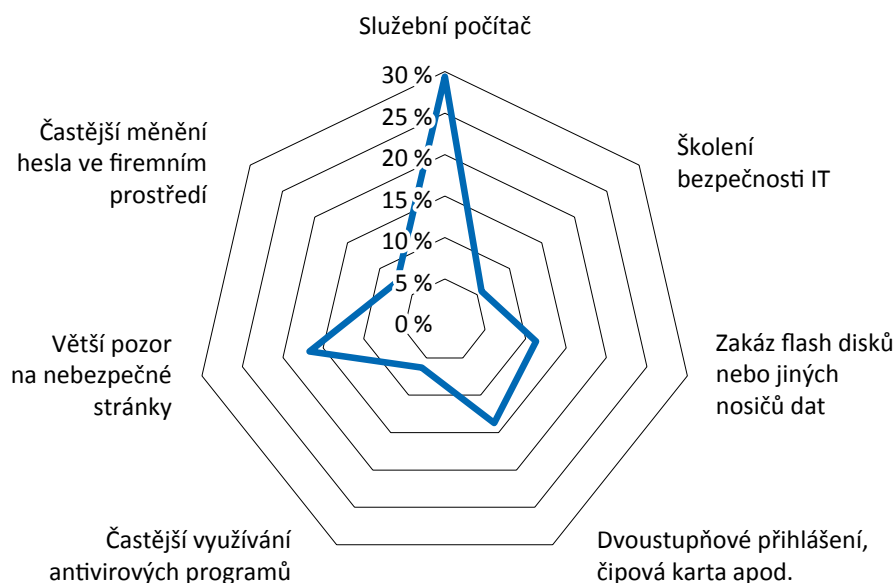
Služební počítač

30 %
25 %
20 %
15 %
10 %
5 %
0 %

Školení bezpečnosti IT

Zakáz flash disků nebo jiných nosičů dat

Dvoustupňové přihlášení, čipová karta apod.

Častější využívání antivirových programů

Větší pozor na nebezpečné stránky

Častější měnění hesla ve firemním prostředí